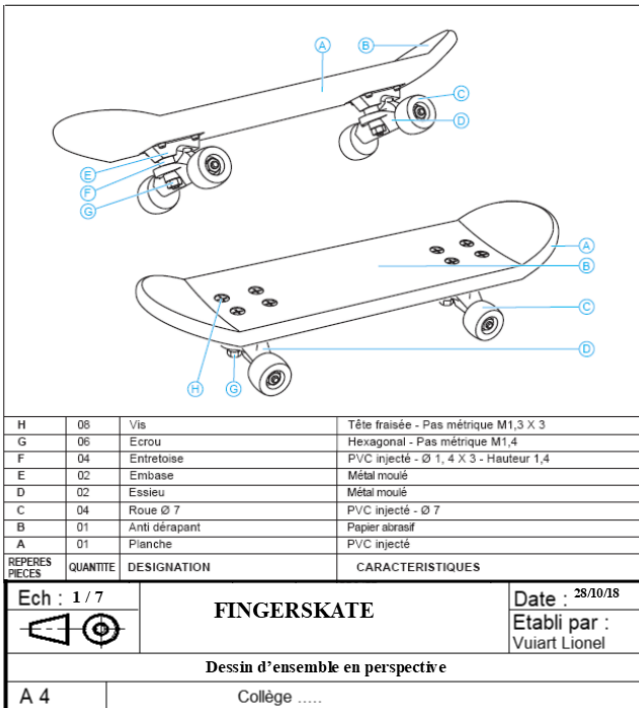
A
B
C
D
E
F
G
A
B
C
D
H
G

| H | 08 | Vis | Tête fraisée - Pas métrique M1,3 X 3 |
|---|---|---|---|
| G | 06 | Ecrou | Hexagonal - Pas métrique M1,4 |
| F | 04 | Entretoise | PVC injecté - Ø 1, 4 X 3 - Hauteur 1,4 |
| E | 02 | Embase | Métal moulé |
| D | 02 | Essieu | Métal moulé |
| C | 04 | Roue Ø 7 | PVC injecté - Ø 7 |
| B | 01 | Anti dérapant | Papier abrasif |
| A | 01 | Planche | PVC injecté |
| REPERES PIECES | QUANTITE | DESIGNATION | CARACTERISTIQUES |

Ech : 1 / 7

FINGERSKATE

Date : 28/10/18

Etabli par :
Vuiart Lionel

Dessin d'ensemble en perspective

A 4

Collège .....